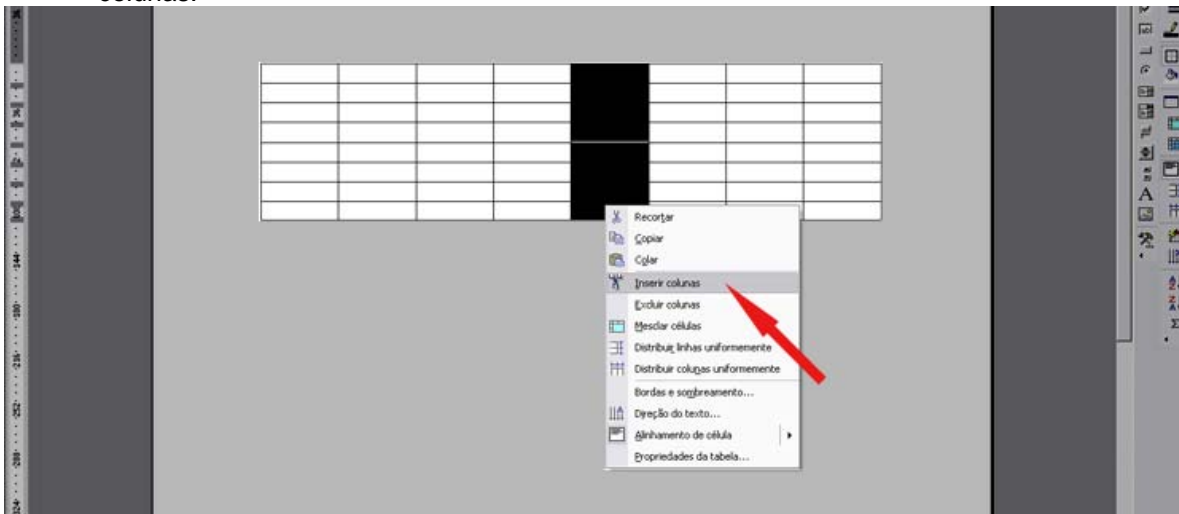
colunas.

Recortar
Copiar
Colar
Inserir colunas
Excluir colunas
Mesclar células
Distribuir linhas uniformemente
Distribuir colunas uniformemente
Bordas e sombreamento...
Direção do texto...
Alinhamento de célula
Propriedades da tabela...